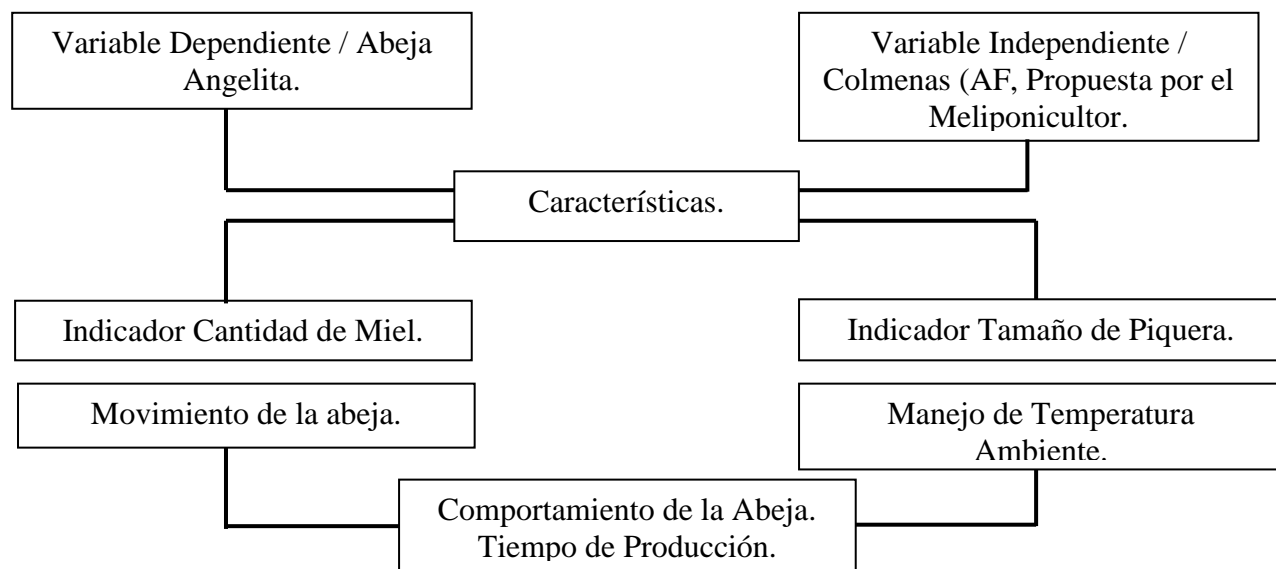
Variable Dependiente / Abeja Angelita.

Variable Independiente / Colmenas (AF, Propuesta por el Meliponicultor.

Características.

Indicador Cantidad de Miel.

Indicador Tamaño de Piquera.

Movimiento de la abeja.

Manejo de Temperatura Ambiente.

Comportamiento de la Abeja. Tiempo de Producción.